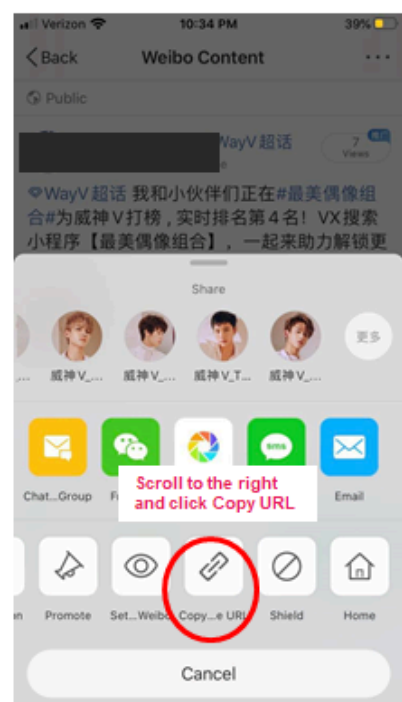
Verizon 10:34 PM 39%

Back Weibo Content ···

Public

WayV 超话 7 Views

WayV 超话 我和小伙伴们正在#最美偶像组合#为威神Ｖ打榜，实时排名第４名！VX 搜索小程序【最美偶像组合】，一起来助力解锁更

Share

威神V_... 威神V_... 威神V_T... 威神V_... 更多

Chat...Group Fr sms Email

Scroll to the right and click Copy URL

n Promote Set... Weibo Copy...e URL Shield Home

Cancel